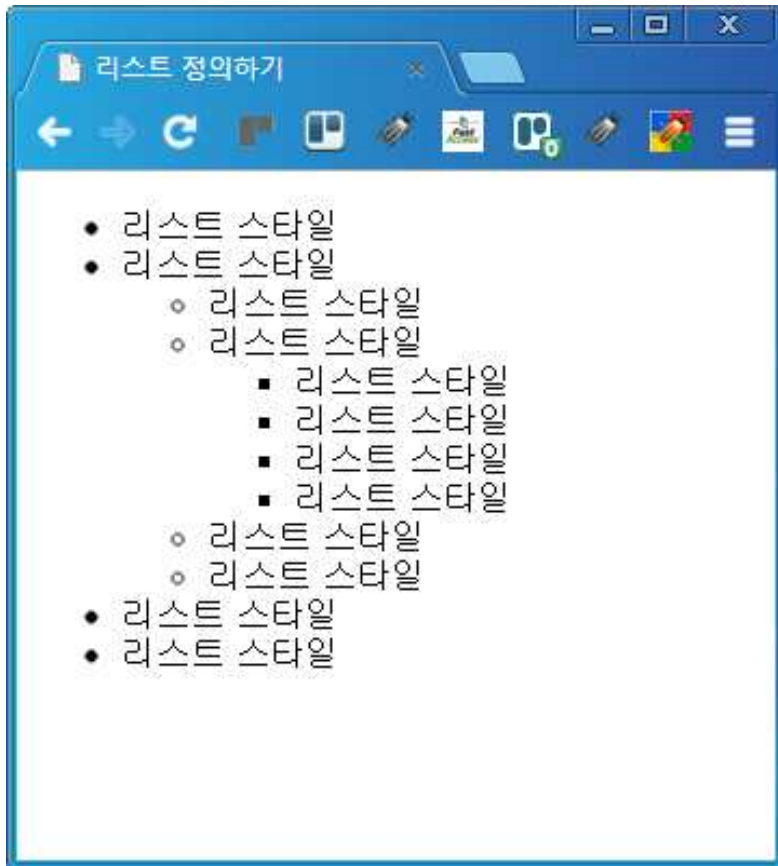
리스트 정의하기

- 리스트 스타일
- 리스트 스타일
  - 리스트 스타일
  - 리스트 스타일
    - 리스트 스타일
    - 리스트 스타일
    - 리스트 스타일
    - 리스트 스타일
  - 리스트 스타일
  - 리스트 스타일
- 리스트 스타일
- 리스트 스타일